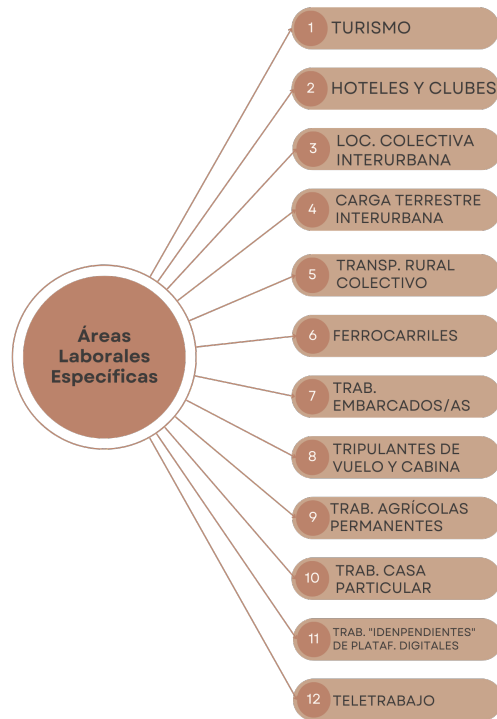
Áreas Laborales Específicas

1 TURISMO

2 HOTELES Y CLUBES

3 LOC. COLECTIVA INTERURBANA

4 CARGA TERRESTRE INTERURBANA

5 TRANSP. RURAL COLECTIVO

6 FERROCARRILES

7 TRAB. EMBARCADOS/AS

8 TRIPULANTES DE VUELO Y CABINA

9 TRAB. AGRÍCOLAS PERMANENTES

10 TRAB. CASA PARTICULAR

11 TRAB. "IDENPENDIENTES" DE PLATAF. DIGITALES

12 TELETRABAJO